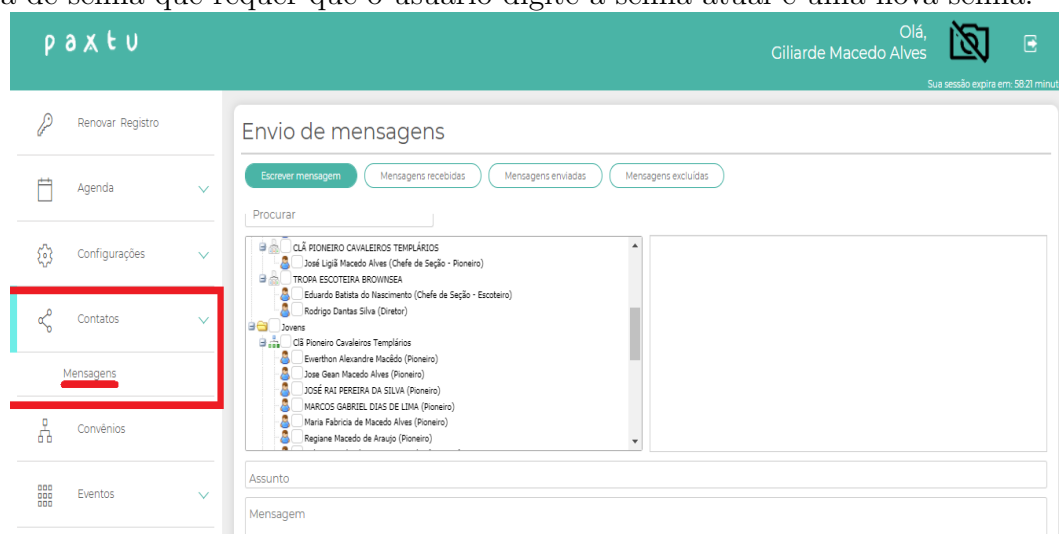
a de senha que requer que o usuário digite a senha atual e uma nova senha.

paxtu

Olá,
Giliarde Macedo Alves

Sua sessão expira em: 58:21 minut

Renovar Registro

Agenda

Configurações

Contatos

Mensagens

Convênios

Eventos

Envio de mensagens

Escrever mensagem
Mensagens recebidas
Mensagens enviadas
Mensagens excluídas

Procurar

CLÃ PIONEIRO CAVALEIROS TEMPLÁRIOS
José Ligiã Macedo Alves (Chefe de Seção - Pioneiro)
TROPA ESCOTEIRA BROWNSEA
Eduardo Batista do Nascimento (Chefe de Seção - Escoteiro)
Rodrigo Dantas Silva (Diretor)
Jovens
Clã Pioneiro Cavaleiros Templários
Ewerthon Alexandre Macêdo (Pioneiro)
Jose Gean Macedo Alves (Pioneiro)
JOSÉ RAI PEREIRA DA SILVA (Pioneiro)
MARCOS GABRIEL DIAS DE LIMA (Pioneiro)
Maria Fabricia de Macedo Alves (Pioneiro)
Regiane Macedo de Araujo (Pioneiro)

Assunto

Mensagem